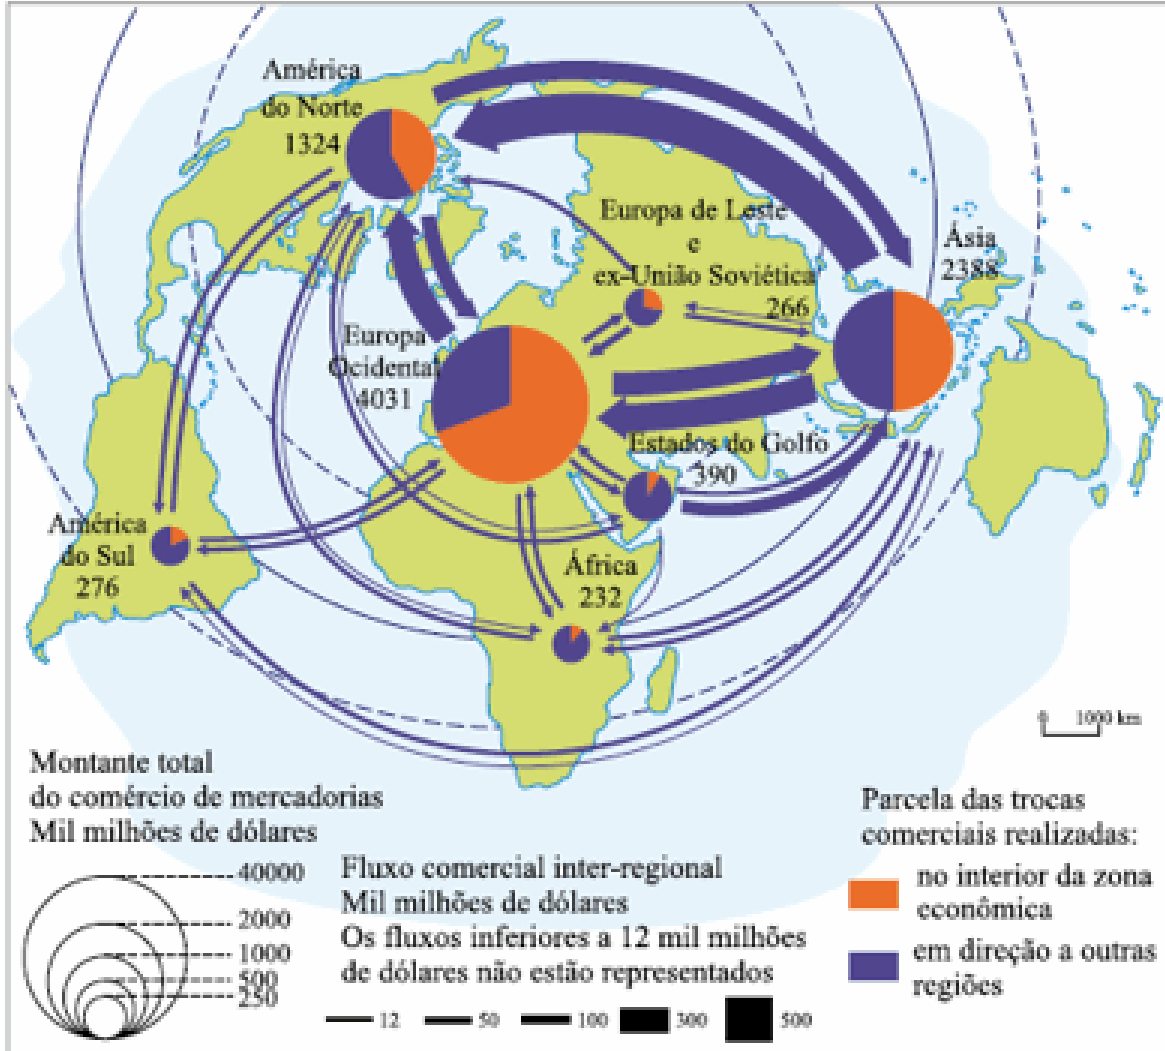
América do Norte 1324

Europa de Leste e ex-União Soviética 266

Ásia 2388

Europa Ocidental 4031

Estados do Golfo 390

América do Sul 276

África 232

0 1000 km

Montante total do comércio de mercadorias Mil milhões de dólares

40000
2000
1000
500
250

Fluxo comercial inter-regional Mil milhões de dólares Os fluxos inferiores a 12 mil milhões de dólares não estão representados

12 50 100 300 500

Parcela das trocas comerciais realizadas:

no interior da zona econômica

em direção a outras regiões